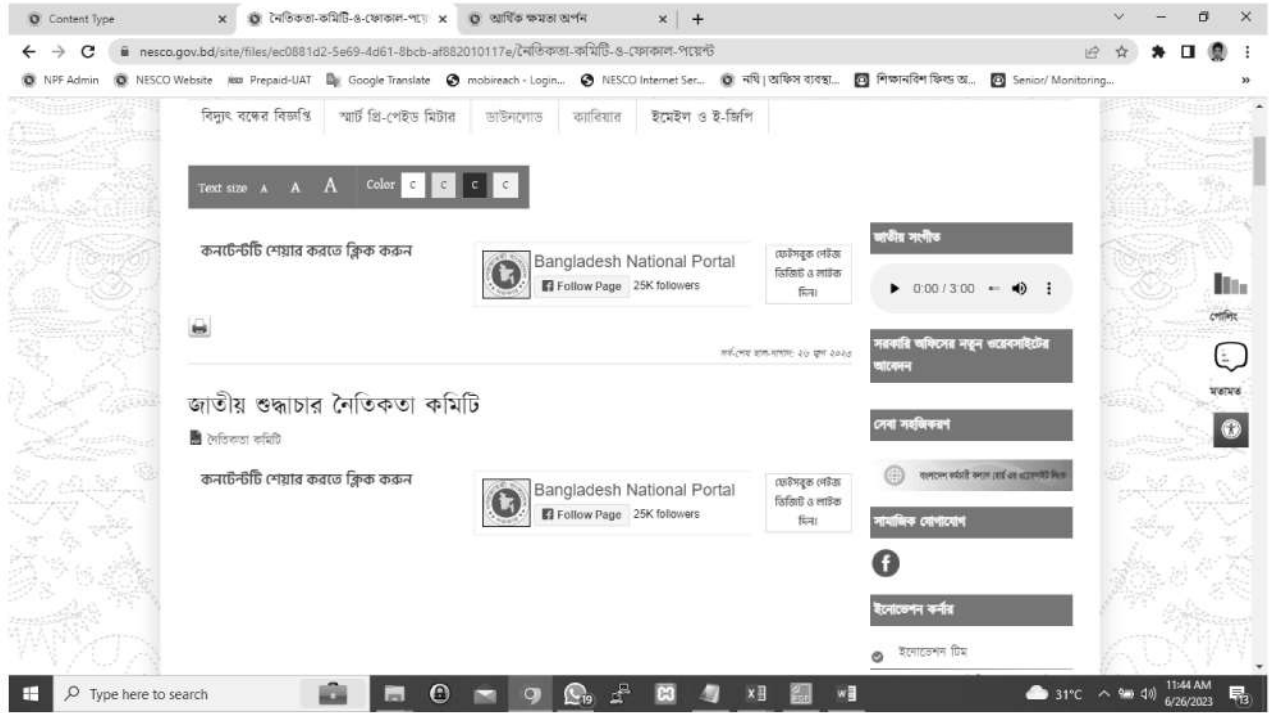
Content Type
নৈতিকতা-কমিটি-ও-ফোকাল-পয়েন্ট
আর্থিক ক্ষমতা অর্পন
nesco.gov.bd/site/files/ec0881d2-5e69-4d61-8bcb-af882010117e/নৈতিকতা-কমিটি-ও-ফোকাল-পয়েন্ট
NPF Admin NESCO Website Prepaid-UAT Google Translate mobireach - Login... NESCO Internet Ser... নথি | অফিস ব্যবস্থা... শিক্ষানবিশ ফিল্ড অ... Senior/ Monitoring...

বিদ্যুৎ বন্ধের বিজ্ঞপ্তি স্মার্ট প্রি-পেইড মিটার ডাউনলোড ক্যারিয়ার ইমেইল ও ই-জিপি

Text size A A A Color C C C C

কনটেন্টটি শেয়ার করতে ক্লিক করুন

Bangladesh National Portal
Follow Page 25K followers
ফেইসবুক পেইজ ভিজিট ও লাইক দিন।

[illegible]

জাতীয় শুদ্ধাচার নৈতিকতা কমিটি
নৈতিকতা কমিটি

কনটেন্টটি শেয়ার করতে ক্লিক করুন

Bangladesh National Portal
Follow Page 25K followers
ফেইসবুক পেইজ ভিজিট ও লাইক দিন।

জাতীয় সংগীত
0:00 / 3:00
সরকারি অফিসের নতুন ওয়েবসাইটের আবেদন
সেবা সহজিকরণ
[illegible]
সামাজিক যোগাযোগ
ইনোভেশন কর্নার
ইনোভেশন টিম

পোলিং
মতামত

Type here to search
31°C
11:44 AM
6/26/2023